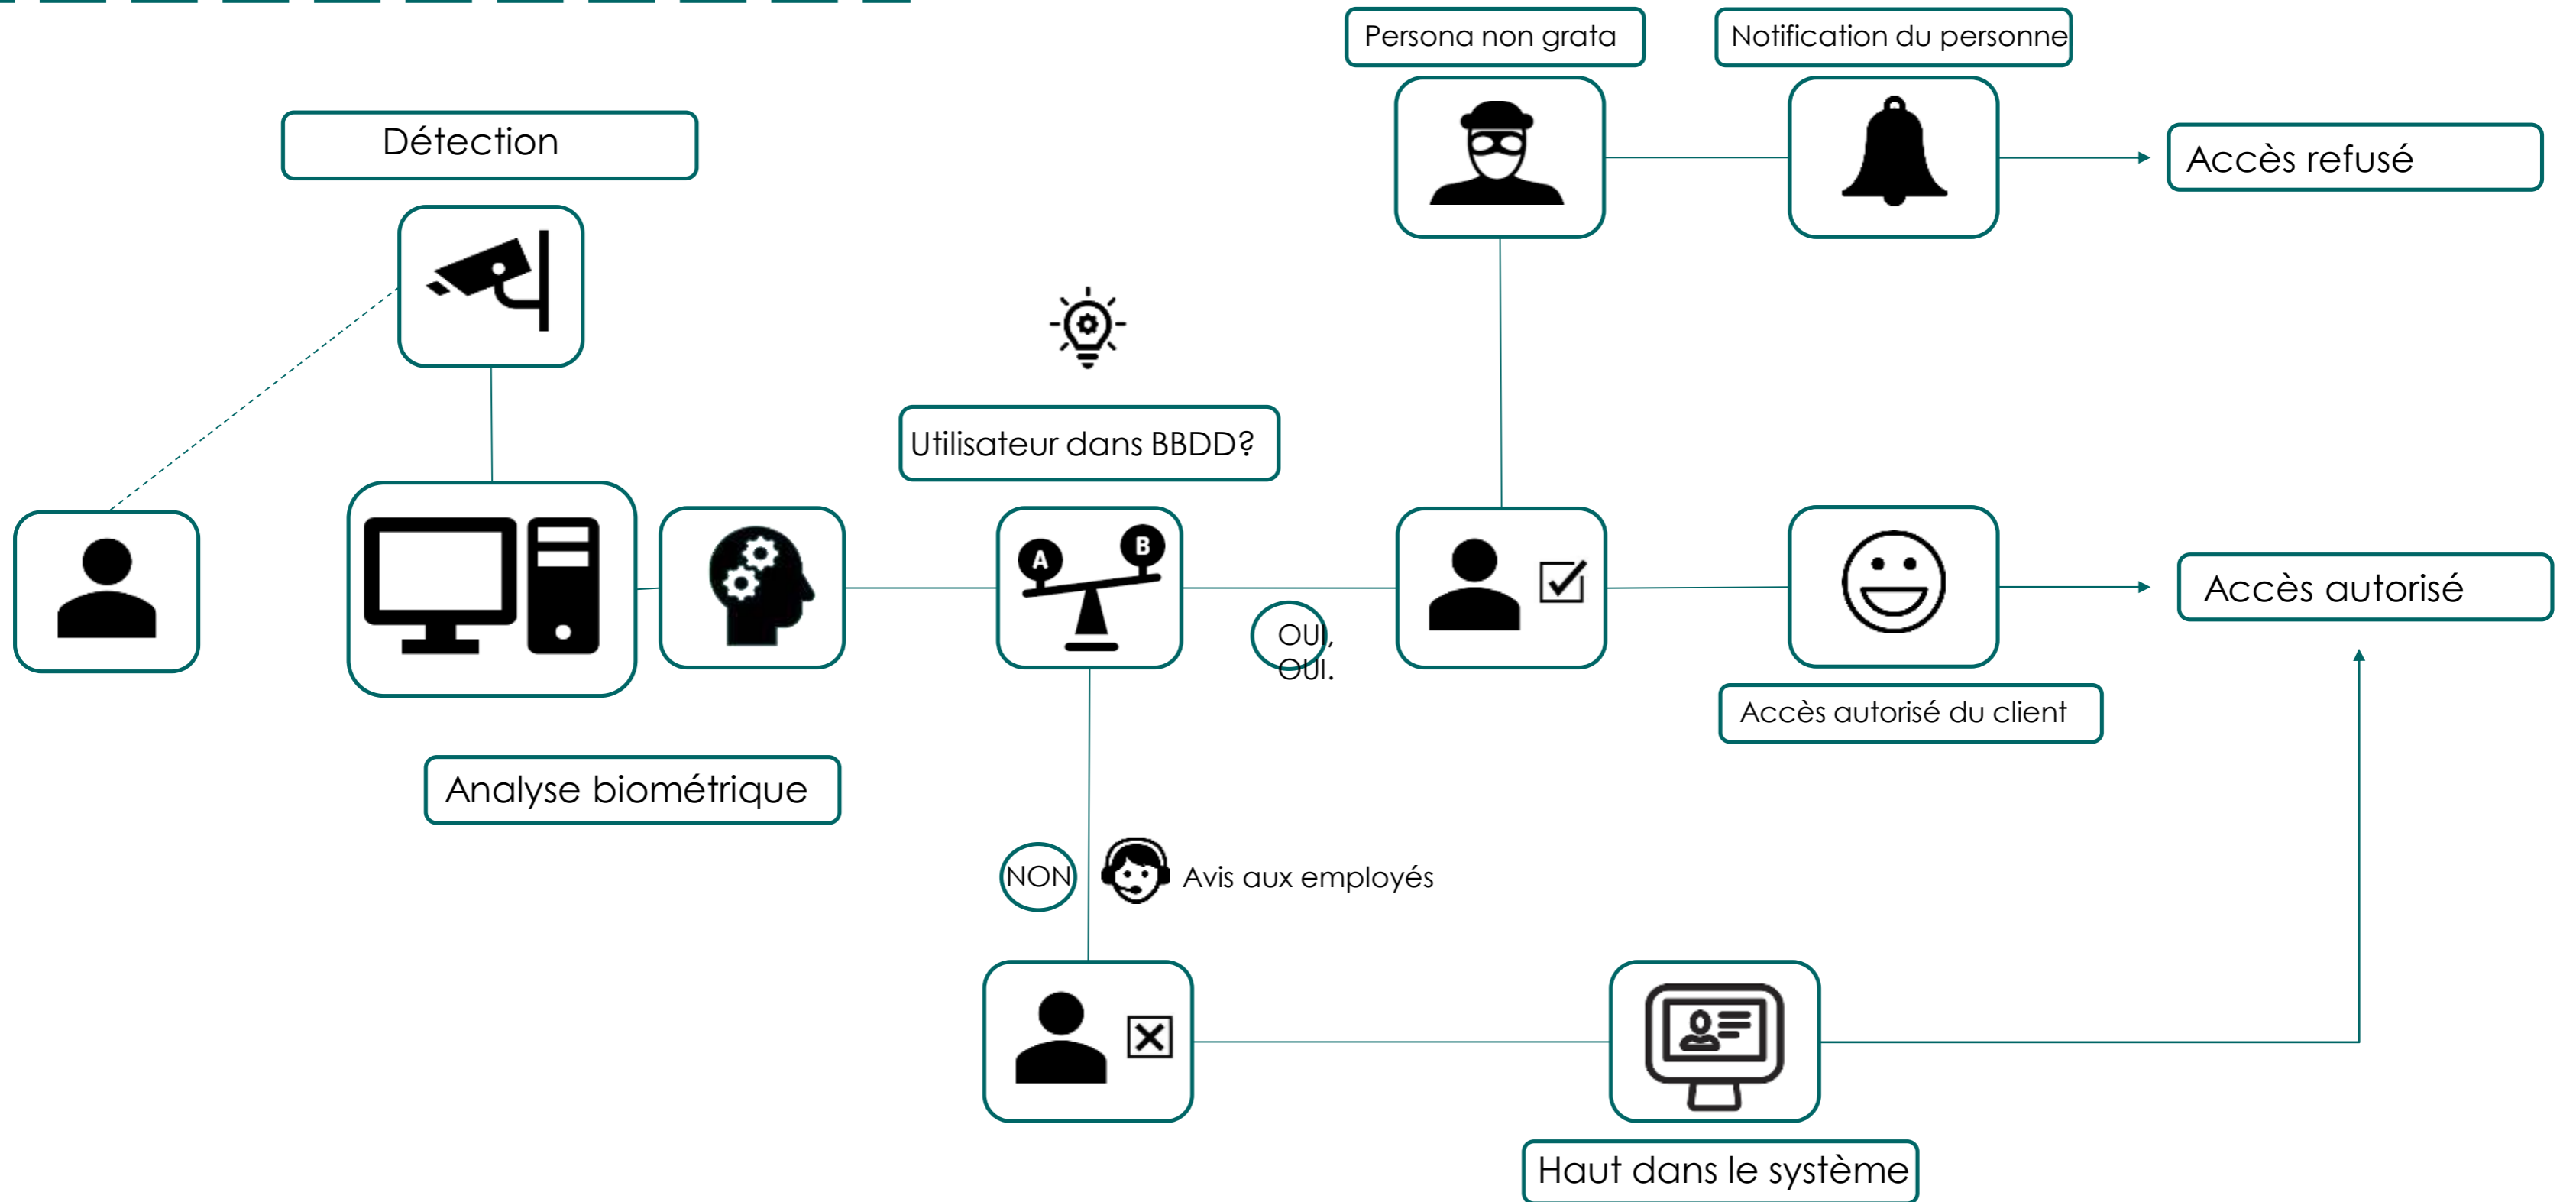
Persona non grata

Notification du personne

Détection

Accès refusé

Utilisateur dans BBDD?

A

B

OUI,
OUI.

Accès autorisé

Accès autorisé du client

Analyse biométrique

NON

Avis aux employés

Haut dans le système